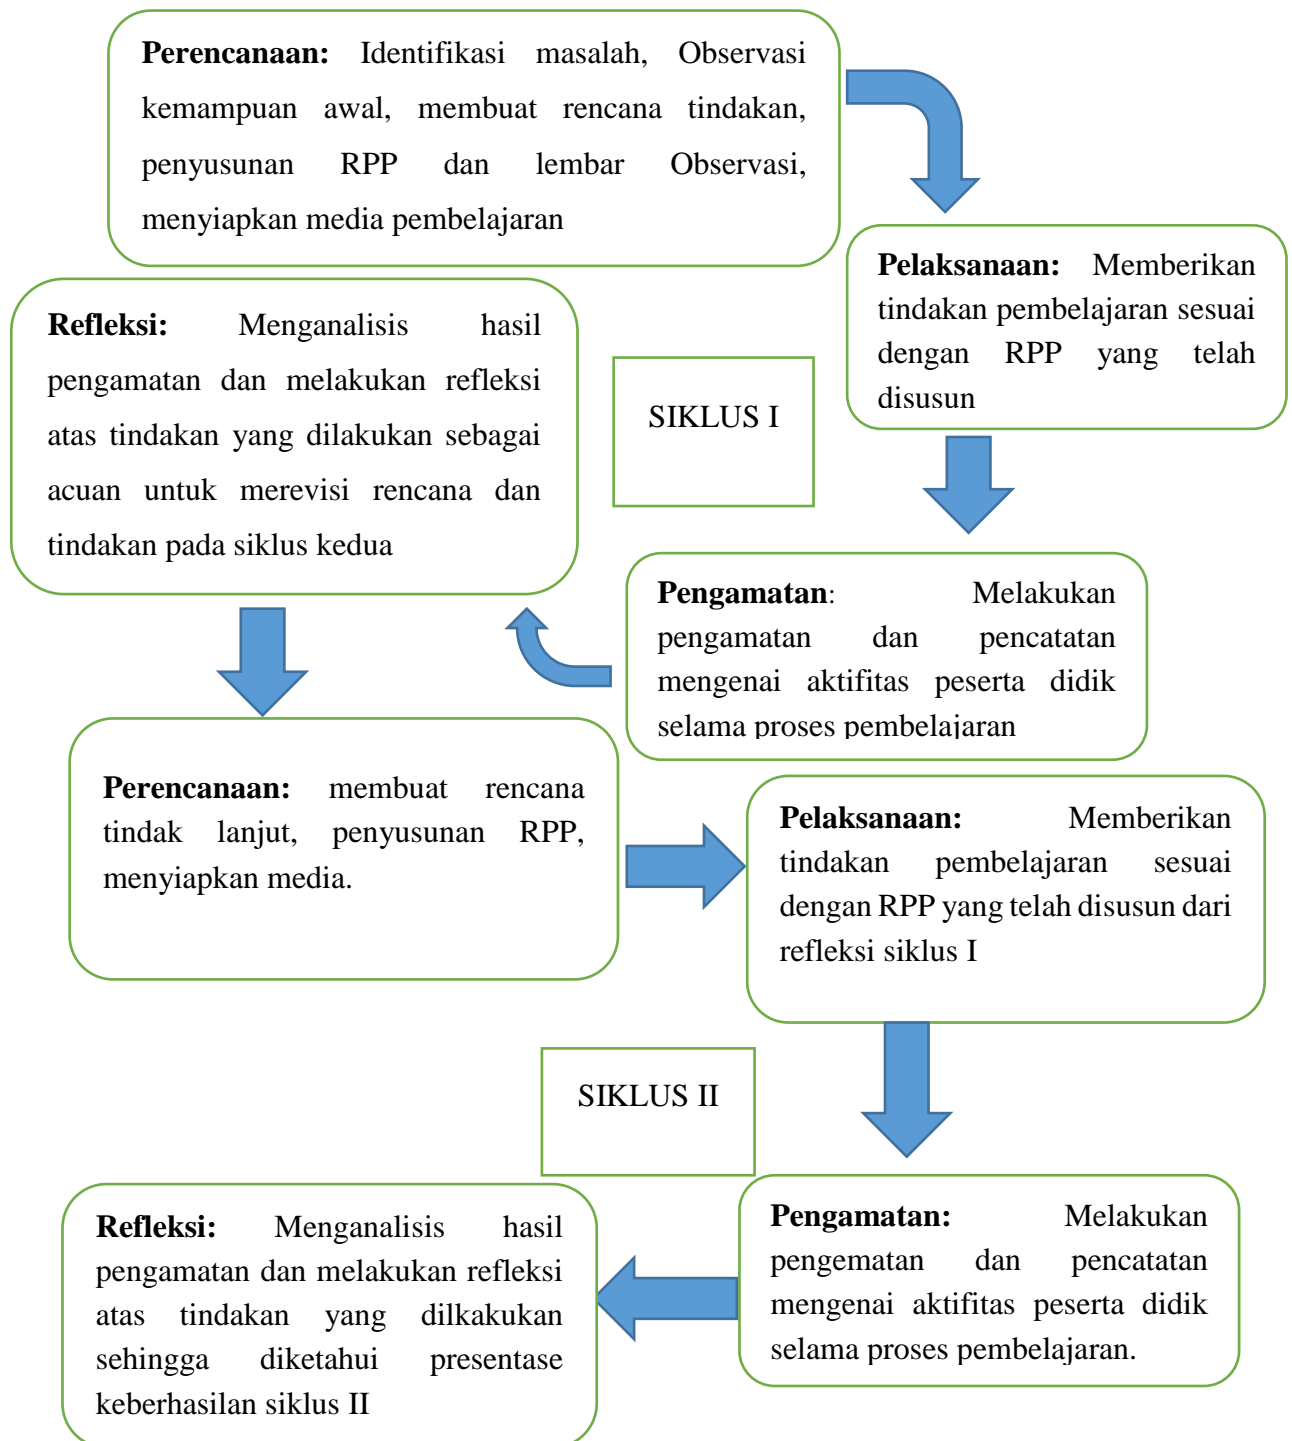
**Perencanaan:** Identifikasi masalah, Observasi kemampuan awal, membuat rencana tindakan, penyusunan RPP dan lembar Observasi, menyiapkan media pembelajaran

**Pelaksanaan:** Memberikan tindakan pembelajaran sesuai dengan RPP yang telah disusun

**Refleksi:** Menganalisis hasil pengamatan dan melakukan refleksi atas tindakan yang dilakukan sebagai acuan untuk merevisi rencana dan tindakan pada siklus kedua

SIKLUS I

**Pengamatan**: Melakukan pengamatan dan pencatatan mengenai aktifitas peserta didik selama proses pembelajaran

**Perencanaan:** membuat rencana tindak lanjut, penyusunan RPP, menyiapkan media.

**Pelaksanaan:** Memberikan tindakan pembelajaran sesuai dengan RPP yang telah disusun dari refleksi siklus I

SIKLUS II

**Refleksi:** Menganalisis hasil pengamatan dan melakukan refleksi atas tindakan yang dilkakukan sehingga diketahui presentase keberhasilan siklus II

**Pengamatan:** Melakukan pengematan dan pencatatan mengenai aktifitas peserta didik selama proses pembelajaran.